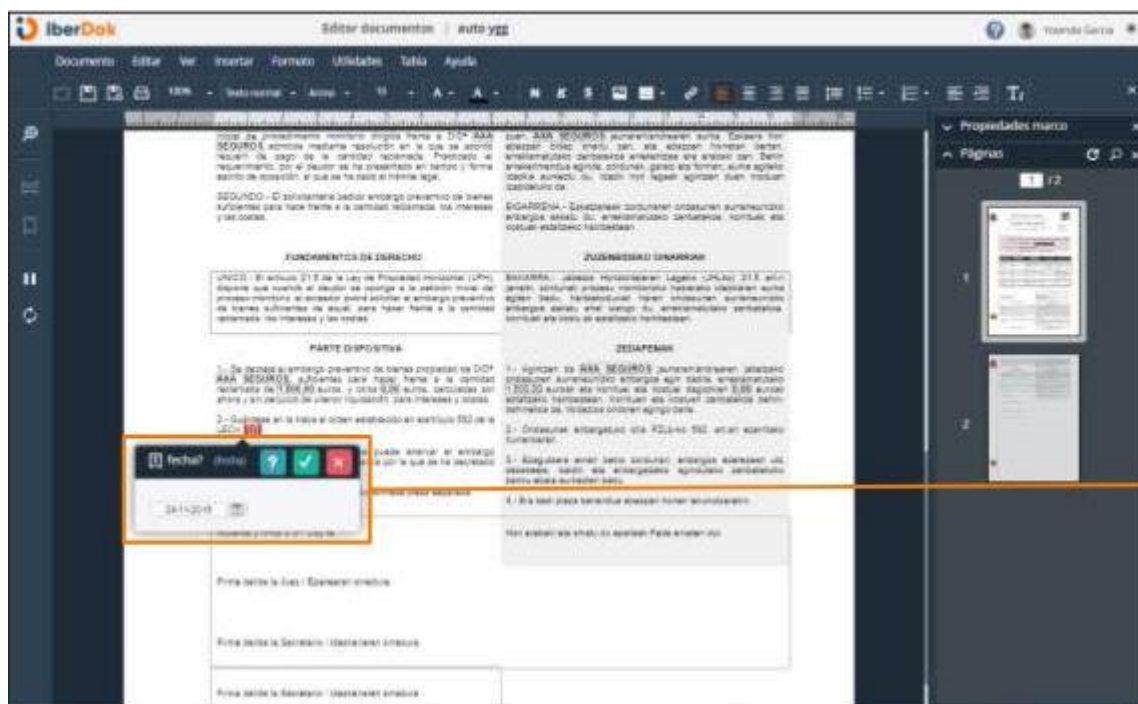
iberDok

Editar documentos | auto ygg

Yolanda Garcia

Documento Editar Ver Insertar Formato Utilidades Tabla Ayuda

100% Texto normal Arial 11

Propiedades marco

Páginas

1 /2

1

2

SEGUNDO - El solicitante pide embargo preventivo de bienes suficientes para hacer frente a la cantidad reclamada, los intereses y las costas.

FUNDAMENTOS DE DERECHO

ZUZENBIDEZKO OINARRIAK

PARTE DISPOSITIVA

XEDAPENAK

1.- Se decreta el embargo preventivo de bienes propiedad de D/Dª AAA SEGUROS, suficientes para hacer frente a la cantidad reclamada de 1.000,00 euros, y otros 0,00 euros, calculados por ahora y sin perjuicio de ulterior liquidación, para intereses y costas.

1.- Agintzen da AAA SEGUROS

fecha? (fecha)

24/11/2015

Firma del/de la Juez / Epailearen sinadura

Firma del/de la Secretario / Idazkariaren sinadura

Firma del/de la Secretario / Idazkariaren sinadura